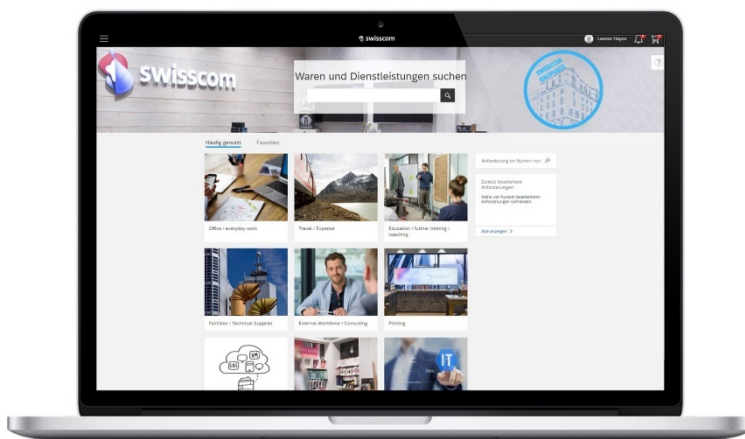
swisscom

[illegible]

swisscom

Waren und Dienstleistungen suchen

Häufig genutzt
Favoriten

Anforderung im Namen von

Zuletzt bearbeitete Anforderungen

Keine vor Kurzem bearbeiteten Anforderungen vorhanden

Alle anzeigen >

Office / everyday work

Travel / Expense

Education / further training / coaching

Facilities / Technical Supplies

External Workforce / Consulting

Printing

IT